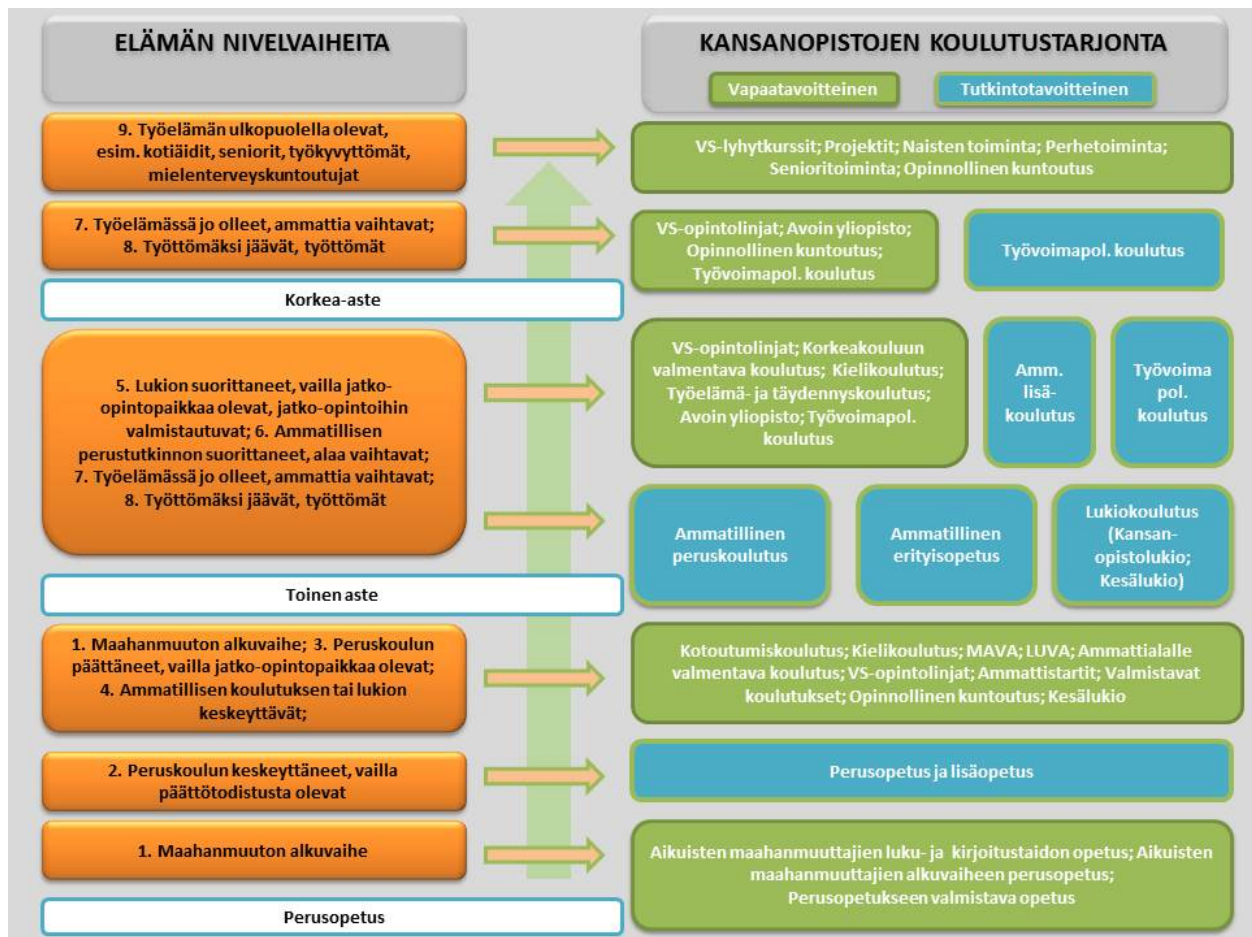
ELÄMÄN NIVELVAIHEITA

KANSANOPISTOJEN KOULUTUSTARJONTA

Vapaatavoitteinen

Tutkintotavoitteinen

9. Työelämän ulkopuolella olevat, esim. kotiäidit, seniorit, työkyvyttömät, mielenterveyskuntoutujat

VS-lyhytkurssit; Projektit; Naisten toiminta; Perhetoiminta; Senioritoiminta; Opinnollinen kuntoutus

7. Työelämässä jo olleet, ammattia vaihtavat; 8. Työttömäksi jäävät, työttömät

VS-opintolinjat; Avoin yliopisto; Opinnollinen kuntoutus; Työvoimapol. koulutus

Työvoimapol. koulutus

Korkea-aste

5. Lukion suorittaneet, vailla jatko-opintopaikkaa olevat, jatko-opintoihin valmistautuvat; 6. Ammatillisen perustutkinnon suorittaneet, alaa vaihtavat; 7. Työelämässä jo olleet, ammattia vaihtavat; 8. Työttömäksi jäävät, työttömät

VS-opintolinjat; Korkeakouluun valmentava koulutus; Kielikoulutus; Työelämä- ja täydennyskoulutus; Avoin yliopisto; Työvoimapol. koulutus

Amm. lisäkoulutus

Työvoima pol. koulutus

Ammatillinen peruskoulutus

Ammatillinen erityisopetus

Lukiokoulutus (Kansanopistolukio; Kesälukio)

Toinen aste

1. Maahanmuuton alkuvaihe; 3. Peruskoulun päättäneet, vailla jatko-opintopaikkaa olevat; 4. Ammatillisen koulutuksen tai lukion keskeyttävät;

Kotoutumiskoulutus; Kielikoulutus; MAVA; LUVA; Ammattialalle valmentava koulutus; VS-opintolinjat; Ammattistartit; Valmistavat koulutukset; Opinnollinen kuntoutus; Kesälukio

2. Peruskoulun keskeyttäneet, vailla päättötodistusta olevat

Perusopetus ja lisäopetus

1. Maahanmuuton alkuvaihe

Aikuisten maahanmuuttajien luku- ja kirjoitustaidon opetus; Aikuisten maahanmuuttajien alkuvaiheen perusopetus; Perusopetukseen valmistava opetus

Perusopetus